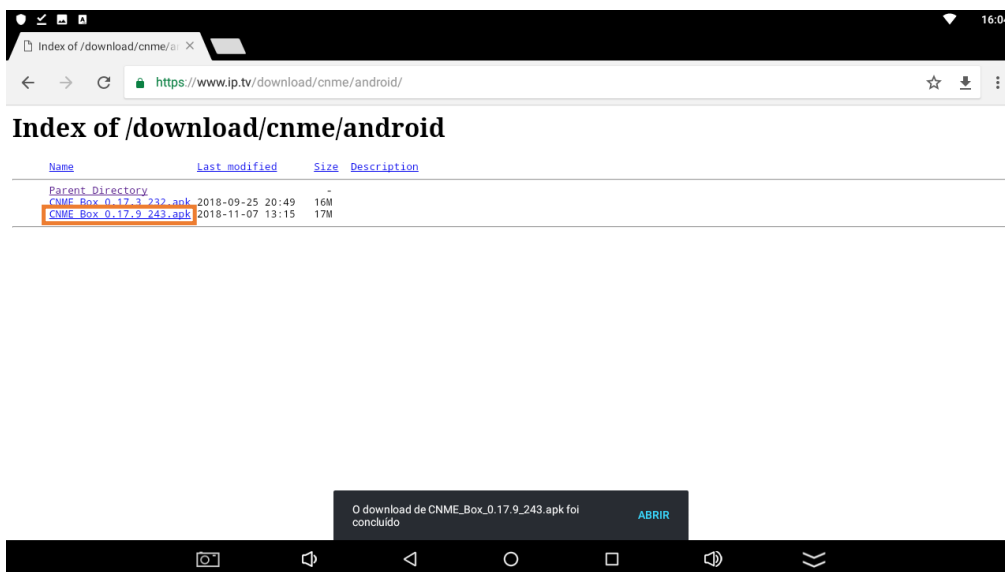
16:0

Index of /download/cnme/a ×

https://www.ip.tv/download/cnme/android/

# Index of /download/cnme/android

| Name | Last modified | Size | Description |
|---|---|---|---|
| Parent Directory | | - | |
| CNME Box 0.17.3 232.apk | 2018-09-25 20:49 | 16M | |
| CNME Box 0.17.9 243.apk | 2018-11-07 13:15 | 17M | |

O download de CNME_Box_0.17.9_243.apk foi concluído

ABRIR